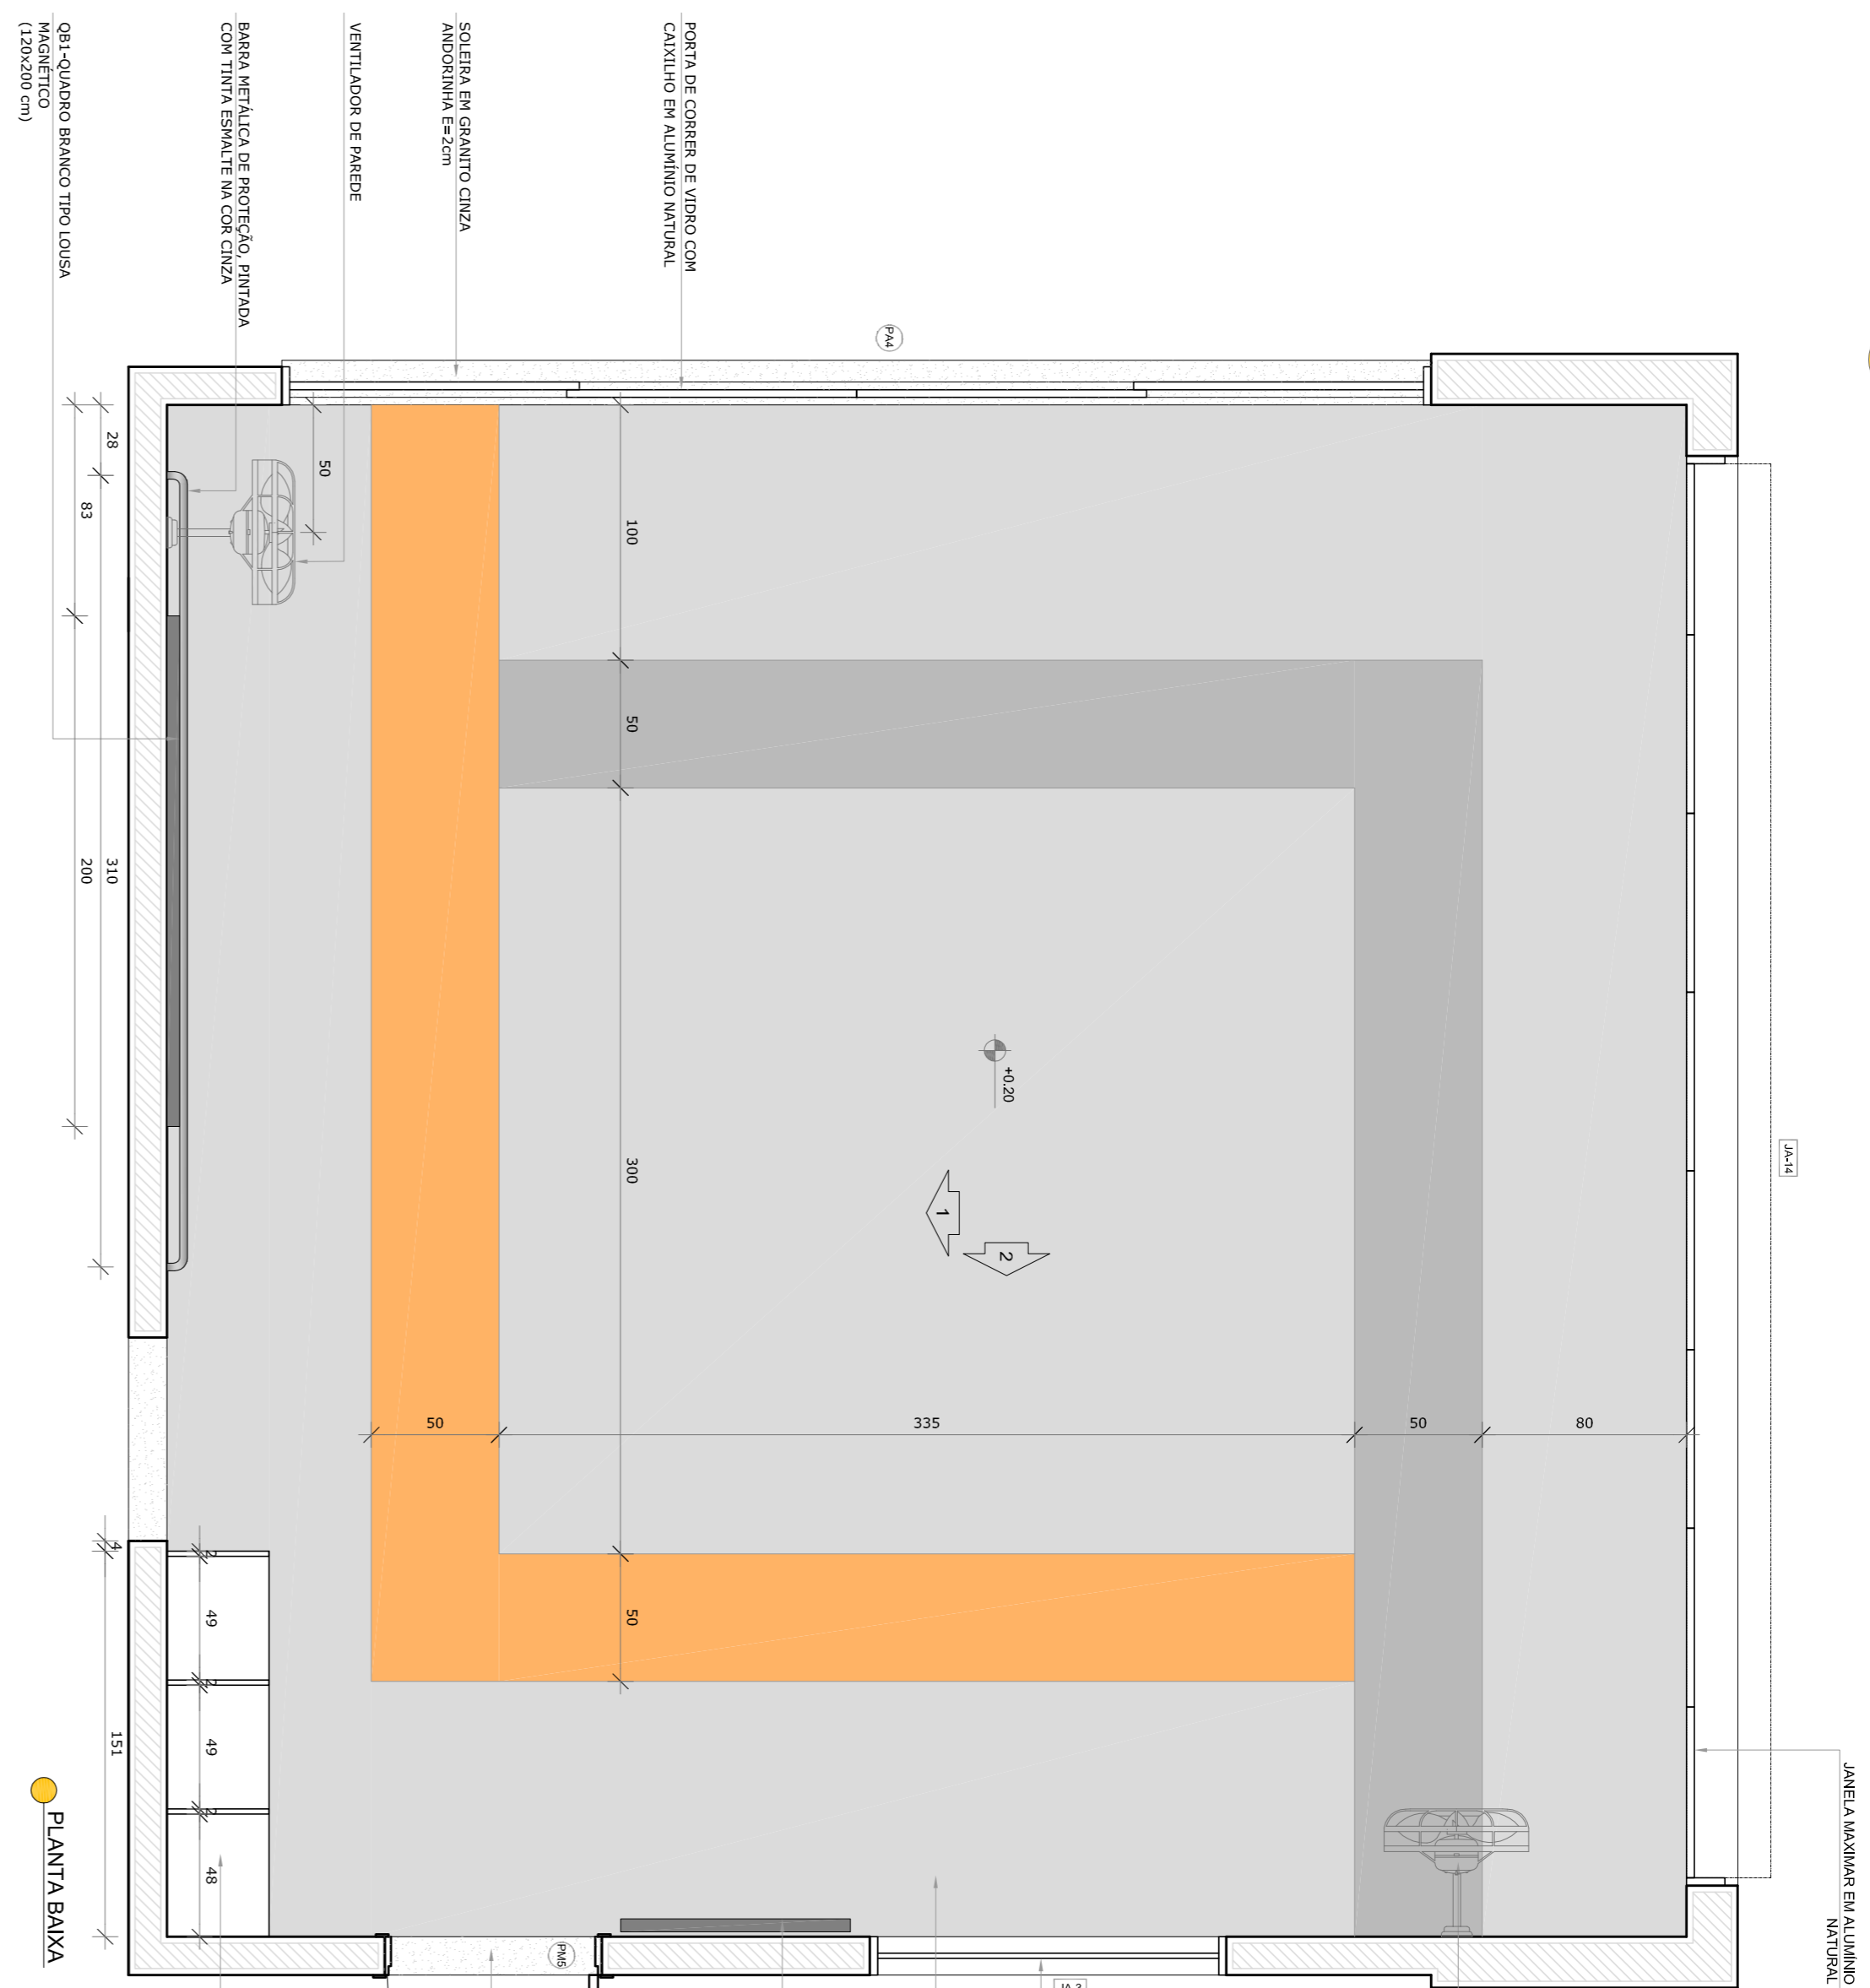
QB1-QUADRO BRANCO TIPO LOUSA MAGNÉTICO (120x200 cm)

BARRA METÁLICA DE PROTEÇÃO, PINTADA COM TINTA ESMALTE NA COR CINZA

VENTILADOR DE PAREDE

SOLEIRA EM GRANITO CINZA ANDORINHA E=2cm

PORTA DE CORRER DE VIDRO COM CAIXILHO EM ALUMÍNIO NATURAL

PA4

28
83
200
310
50
100
50
300
+0.20
1
2
50
335
50
80
50
4
2
49
2
49
2
48
151
PM5
JA-14
JA-3

JANELA MAXIMAR EM ALUMÍNIO NATURAL

PLANTA BAIXA